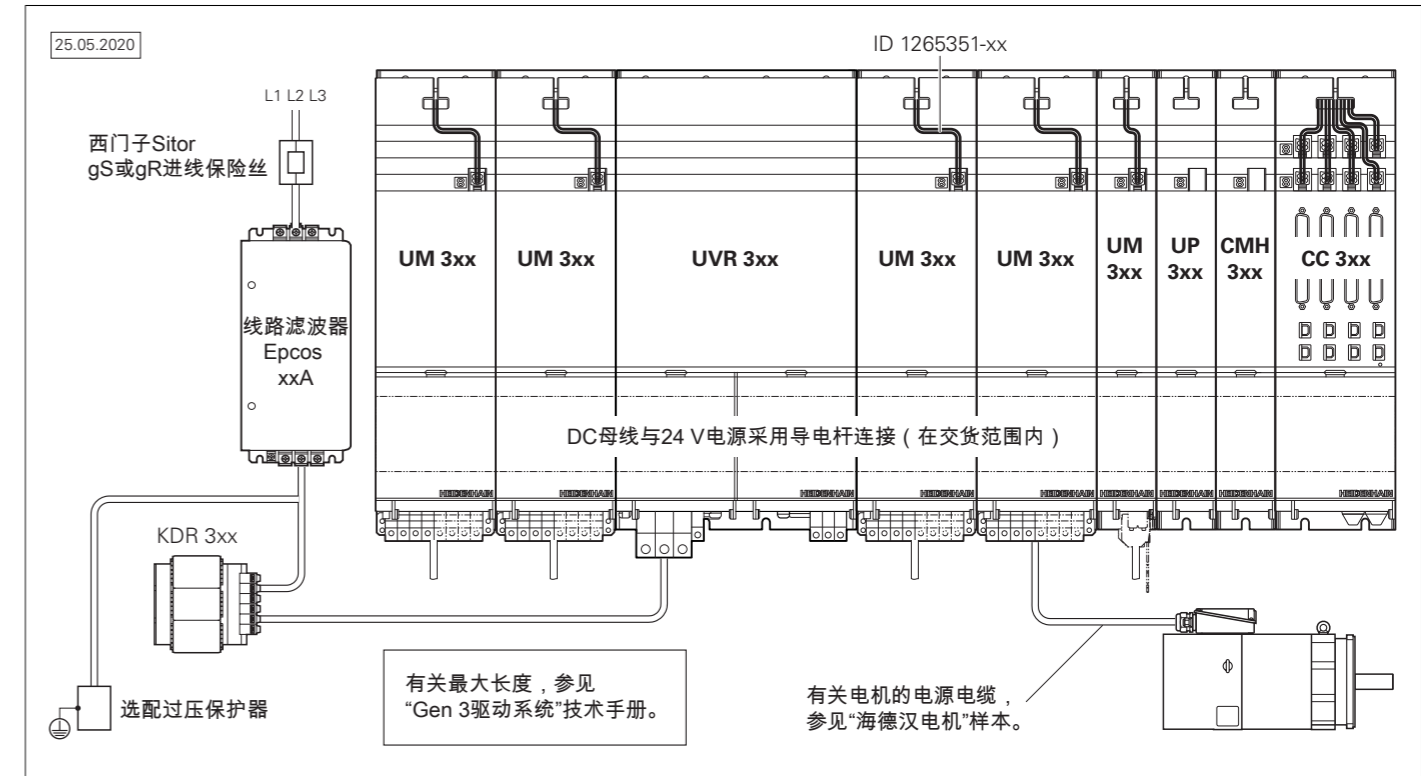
25.05.2020

ID 1265351-xx

L1 L2 L3

西门子Sitor gS或gR进线保险丝

线路滤波器 Epcos xxA

UM 3xx

UM 3xx

UVR 3xx

UM 3xx

UM 3xx

UM 3xx

UP 3xx

CMH 3xx

CC 3xx

DC母线与24 V电源采用导电杆连接（在交货范围内）

HEIDENHAIN HEIDENHAIN HEIDENHAIN HEIDENHAIN HEIDENHAIN HEIDENHAIN HEIDENHAIN HEIDENHAIN

KDR 3xx

有关最大长度，参见 “Gen 3驱动系统”技术手册。

有关电机的电源电缆，参见“海德汉电机”样本。

选配过压保护器